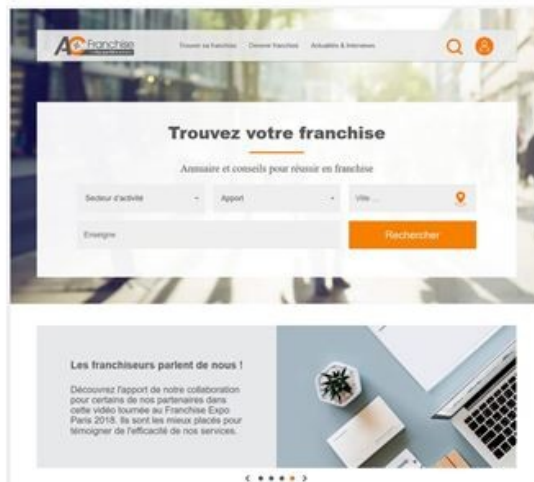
AC Franchise

Trouver sa franchise Devenir franchisé Actualités & Interviews

Trouvez votre franchise

Annuaire et conseils pour réussir en franchise

Secteur d'activité

Apport

Ville ...

Enseigne

Rechercher

Les franchiseurs parlent de nous !

Découvrez l'apport de notre collaboration pour certains de nos partenaires dans cette vidéo tournée au Franchise Expo Paris 2018. Ils sont les mieux placés pour témoigner de l'efficacité de nos services.

‹ • • • • ›